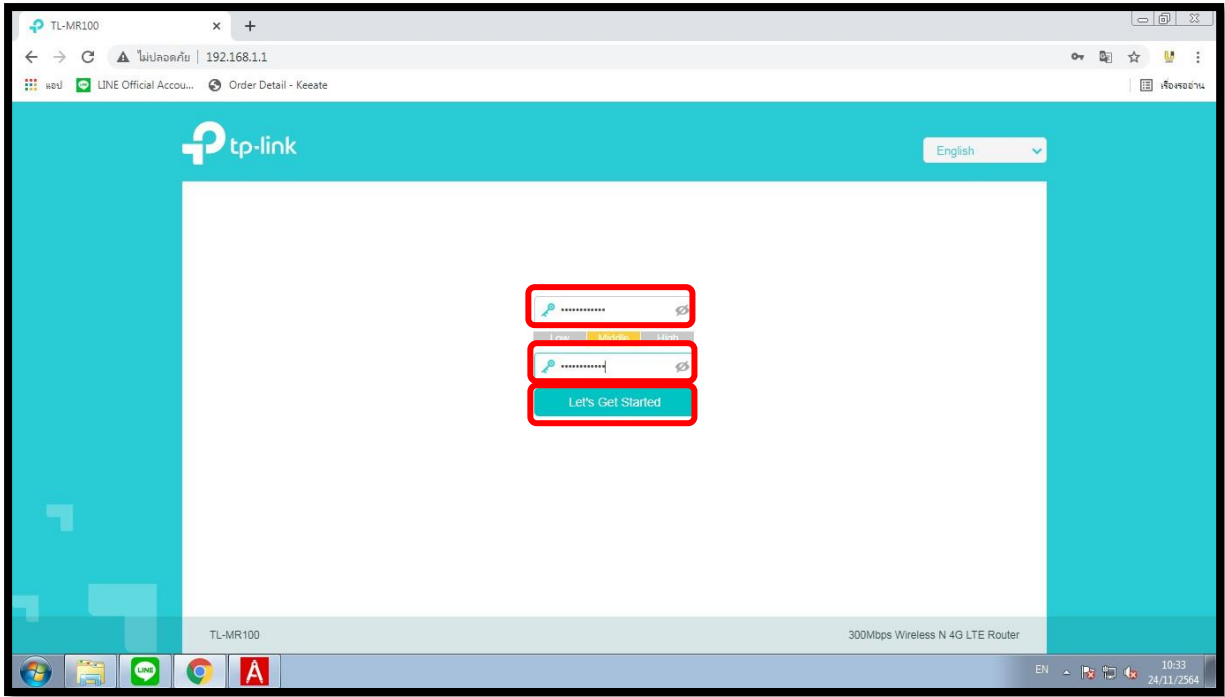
TL-MR100

ไม่ปลอดภัย | 192.168.1.1

แอป LINE Official Accou... Order Detail - Keeate

เรื่องรออ่าน

tp-link

English

••••••••••••

Low Middle High

••••••••••••

Let's Get Started

TL-MR100

300Mbps Wireless N 4G LTE Router

LINE

EN

10:33
24/11/2564